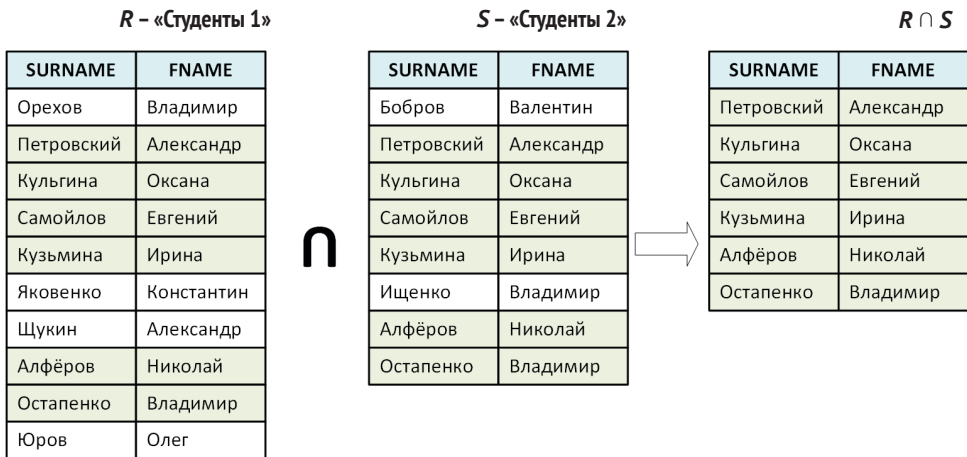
$R$ – «Студенты 1»

| SURNAME | FNAME |
|---|---|
| Орехов | Владимир |
| Петровский | Александр |
| Кульгина | Оксана |
| Самойлов | Евгений |
| Кузьмина | Ирина |
| Яковенко | Константин |
| Щукин | Александр |
| Алфёров | Николай |
| Остапенко | Владимир |
| Юров | Олег |

$\cap$

$S$ – «Студенты 2»

| SURNAME | FNAME |
|---|---|
| Бобров | Валентин |
| Петровский | Александр |
| Кульгина | Оксана |
| Самойлов | Евгений |
| Кузьмина | Ирина |
| Ищенко | Владимир |
| Алфёров | Николай |
| Остапенко | Владимир |

$R \cap S$

| SURNAME | FNAME |
|---|---|
| Петровский | Александр |
| Кульгина | Оксана |
| Самойлов | Евгений |
| Кузьмина | Ирина |
| Алфёров | Николай |
| Остапенко | Владимир |